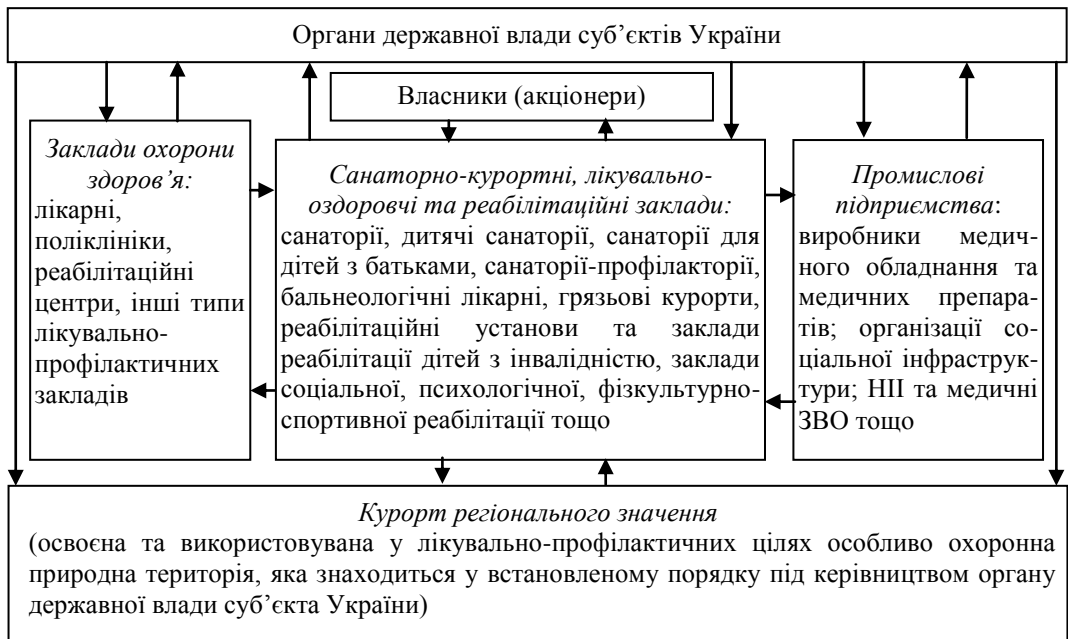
Органи державної влади суб'єктів України

Власники (акціонери)

Заклади охорони здоров'я: лікарні, поліклініки, реабілітаційні центри, інші типи лікувально-профілактичних закладів

Санаторно-курортні, лікувально-оздоровчі та реабілітаційні заклади: санаторії, дитячі санаторії, санаторії для дітей з батьками, санаторії-профілакторії, бальнеологічні лікарні, грязьові курорти, реабілітаційні установи та заклади реабілітації дітей з інвалідністю, заклади соціальної, психологічної, фізкультурно-спортивної реабілітації тощо

Промислові підприємства: виробники медичного обладнання та медичних препаратів; організації соціальної інфраструктури; НІІ та медичні ЗВО тощо

Курорт регіонального значення
(освоєна та використовувана у лікувально-профілактичних цілях особливо охоронна природна територія, яка знаходиться у встановленому порядку під керівництвом органу державної влади суб'єкта України)